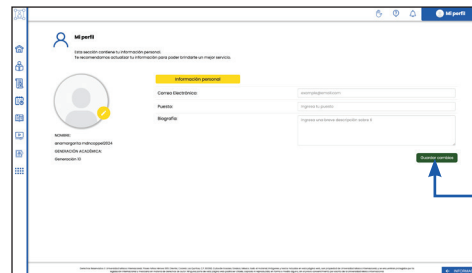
Mi perfil

Mi perfil

Esta sección contiene tu información personal.
Te recomendamos actualizar tu información para poder brindarte un mejor servicio.

Información personal

Correo Electrónico: example@email.com

Puesto: Ingresa tu puesto

Biografía: Ingresa una breve descripción sobre ti

NOMBRE:
anamargarita.mdncopped2024
GENERACIÓN ACADÉMICA:
Generación 10

Guardar cambios

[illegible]